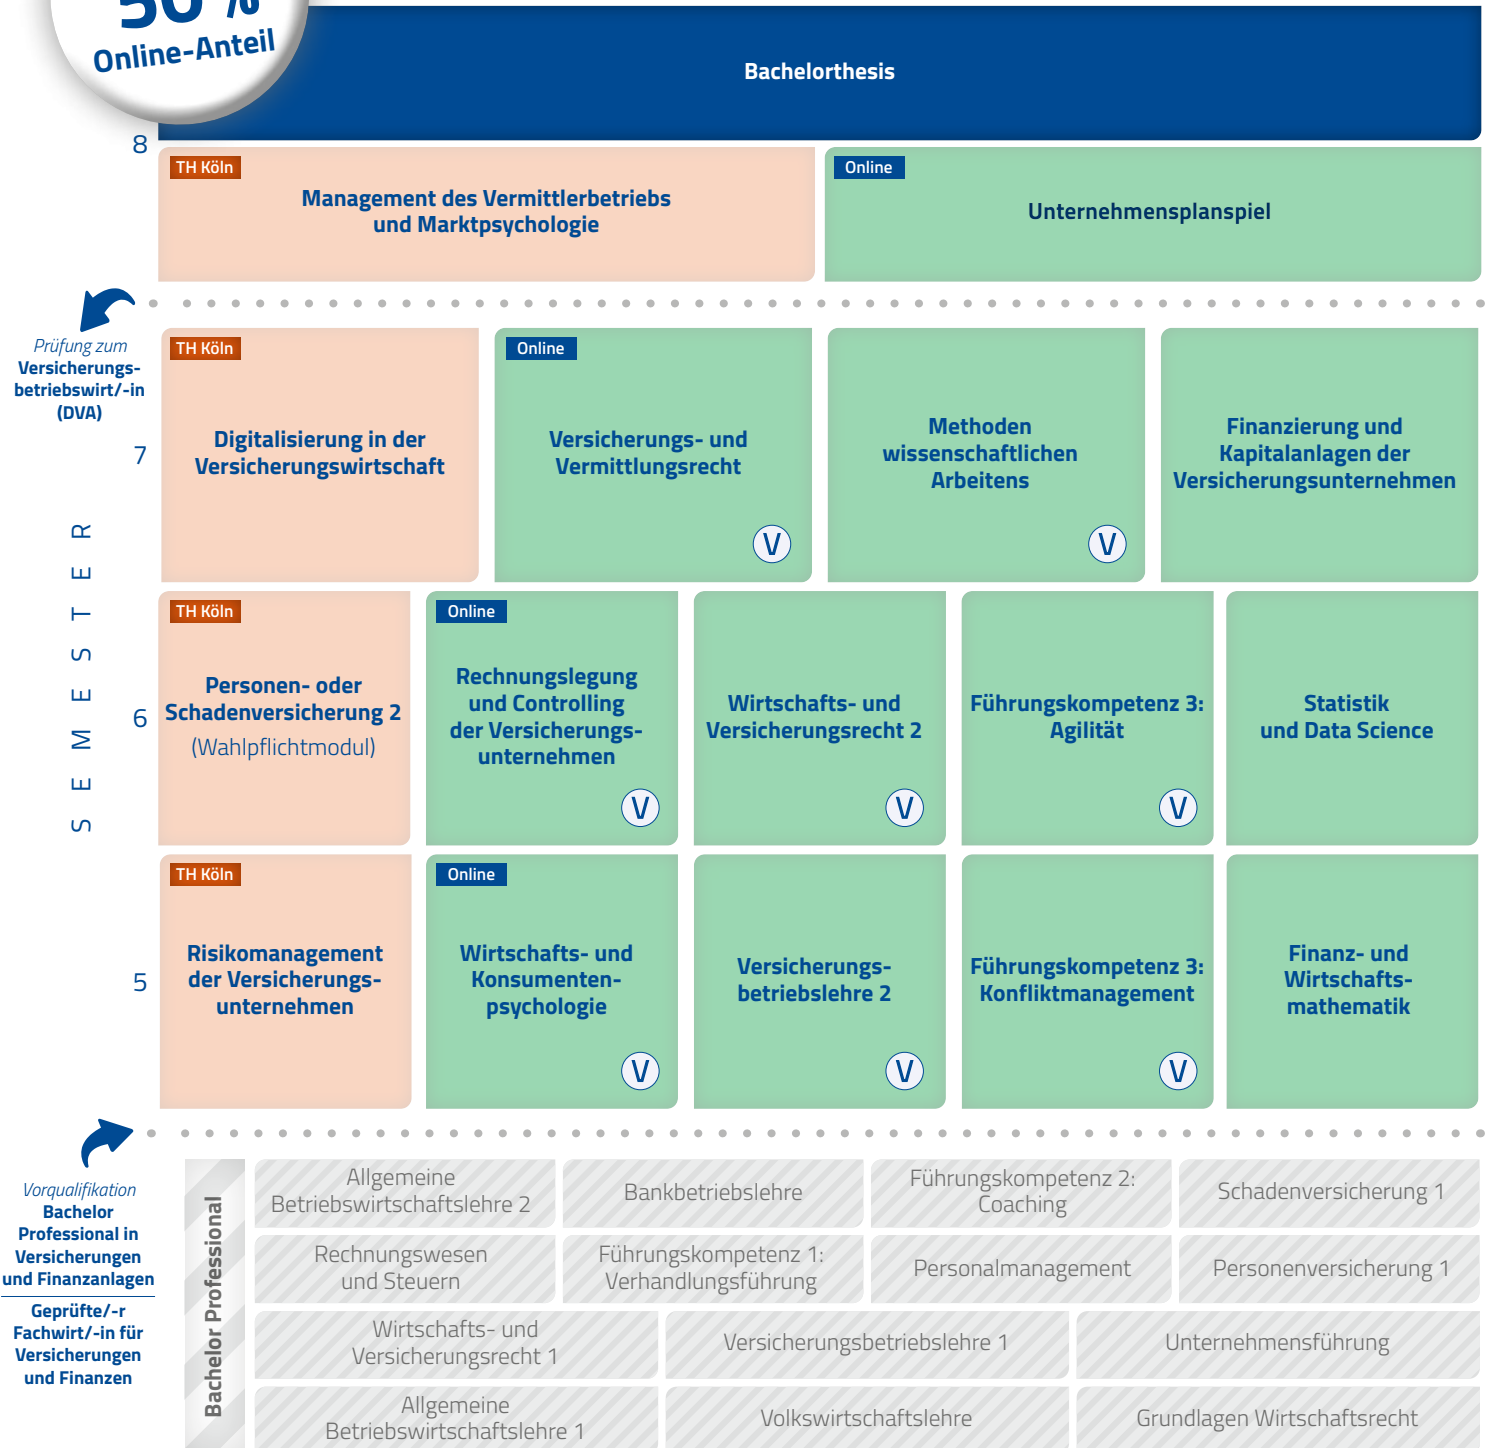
50 %
Online-Anteil

Bachelorthesis

8

TH Köln
Management des Vermittlerbetriebs und Marktpsychologie

Online
Unternehmensplanspiel

Prüfung zum Versicherungsbetriebswirt/-in (DVA)

7

TH Köln
Digitalisierung in der Versicherungswirtschaft

Online
Versicherungs- und Vermittlungsrecht
V

Methoden wissenschaftlichen Arbeitens
V

Finanzierung und Kapitalanlagen der Versicherungsunternehmen

SEMESTER

6

TH Köln
Personen- oder Schadenversicherung 2
(Wahlpflichtmodul)

Online
Rechnungslegung und Controlling der Versicherungsunternehmen
V

Wirtschafts- und Versicherungsrecht 2
V

Führungskompetenz 3: Agilität
V

Statistik und Data Science

5

TH Köln
Risikomanagement der Versicherungsunternehmen

Online
Wirtschafts- und Konsumentenpsychologie
V

Versicherungsbetriebslehre 2
V

Führungskompetenz 3: Konfliktmanagement
V

Finanz- und Wirtschaftsmathematik

Vorqualifikation
Bachelor Professional in Versicherungen und Finanzanlagen

Geprüfte/-r Fachwirt/-in für Versicherungen und Finanzen

Bachelor Professional

Allgemeine Betriebswirtschaftslehre 2
Bankbetriebslehre
Führungskompetenz 2: Coaching
Schadenversicherung 1
Rechnungswesen und Steuern
Führungskompetenz 1: Verhandlungsführung
Personalmanagement
Personenversicherung 1
Wirtschafts- und Versicherungsrecht 1
Versicherungsbetriebslehre 1
Unternehmensführung
Allgemeine Betriebswirtschaftslehre 1
Volkswirtschaftslehre
Grundlagen Wirtschaftsrecht